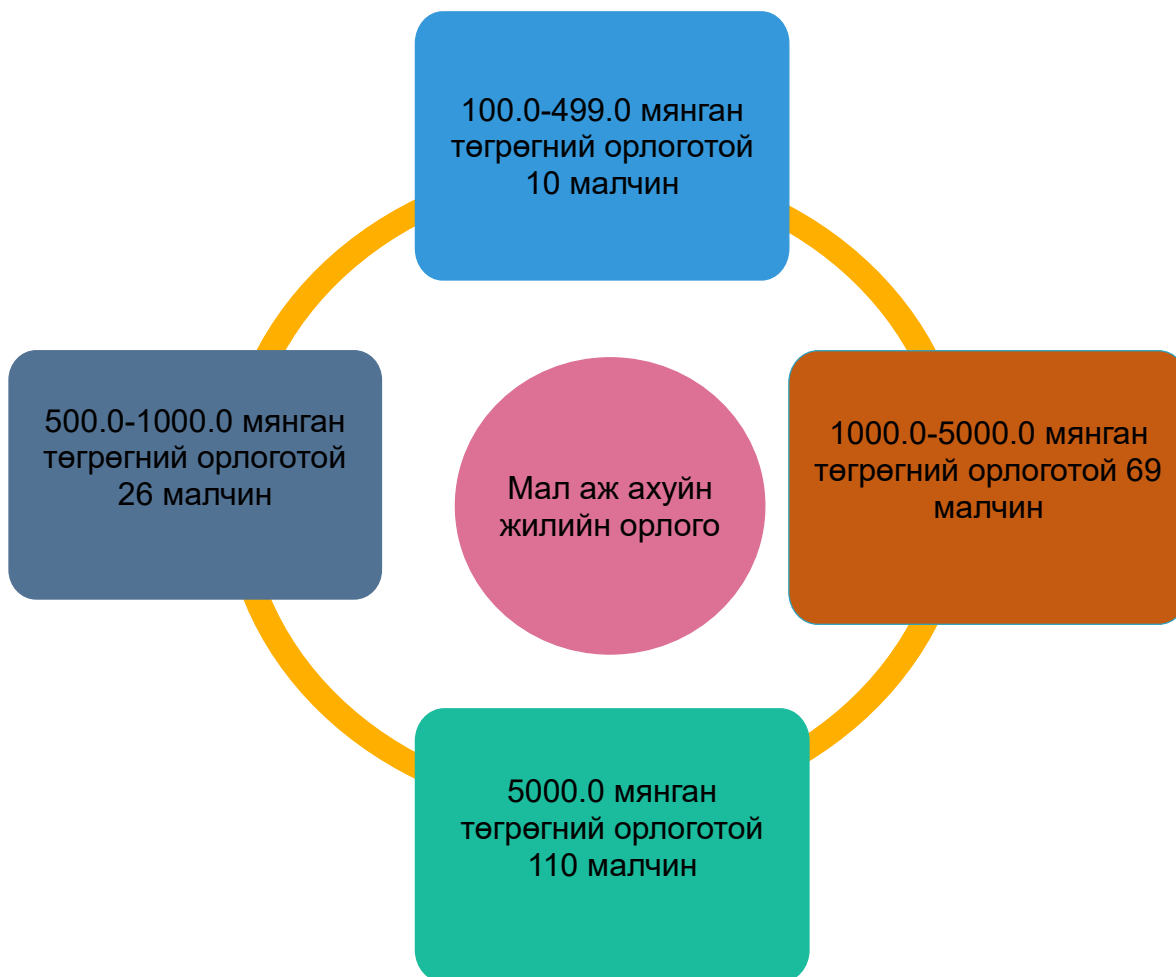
100.0-499.0 мянган төгрөгний орлоготой 10 малчин

500.0-1000.0 мянган төгрөгний орлоготой 26 малчин

Мал аж ахуйн жилийн орлого

1000.0-5000.0 мянган төгрөгний орлоготой 69 малчин

5000.0 мянган төгрөгний орлоготой 110 малчин